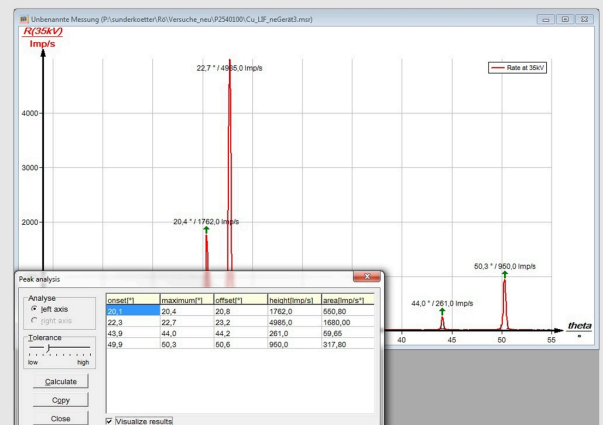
Unbenannte Messung (P:\sunderkoetter\Rö\Versuche_neu\P2540100\Cu_LIF_neGerät3.msr)

R(35kV)
Imp/s

22,7 ° / 4985,0 Imp/s

Rate at 35kV

4000

3000

2000

20,4 ° / 1762,0 Imp/s

50,3 ° / 950,0 Imp/s

44,0 ° / 261,0 Imp/s

40 45 50 55

theta
°

Peak analysis

Analyse
left axis
right axis

Tolerance
low high

Calculate
Copy
Close

| onset[°] | maximum[°] | offset[°] | height[Imp/s] | area[Imp/s°] |
|---|---|---|---|---|
| 20,1 | 20,4 | 20,8 | 1762,0 | 550,80 |
| 22,3 | 22,7 | 23,2 | 4985,0 | 1680,00 |
| 43,9 | 44,0 | 44,2 | 261,0 | 59,65 |
| 49,9 | 50,3 | 50,6 | 950,0 | 317,80 |

Visualize results